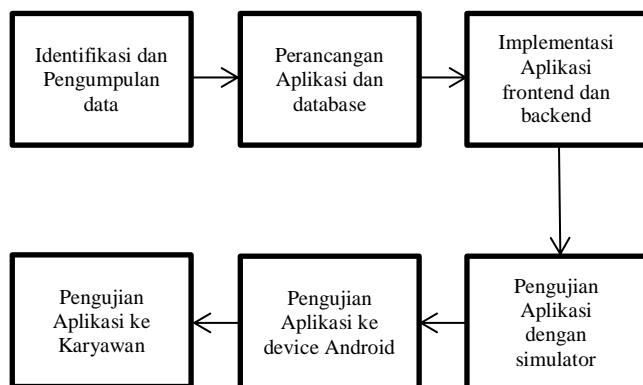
Identifikasi dan Pengumpulan data

Perancangan Aplikasi dan database

Implementasi Aplikasi frontend dan backend

Pengujian Aplikasi dengan simulator

Pengujian Aplikasi ke device Android

Pengujian Aplikasi ke Karyawan